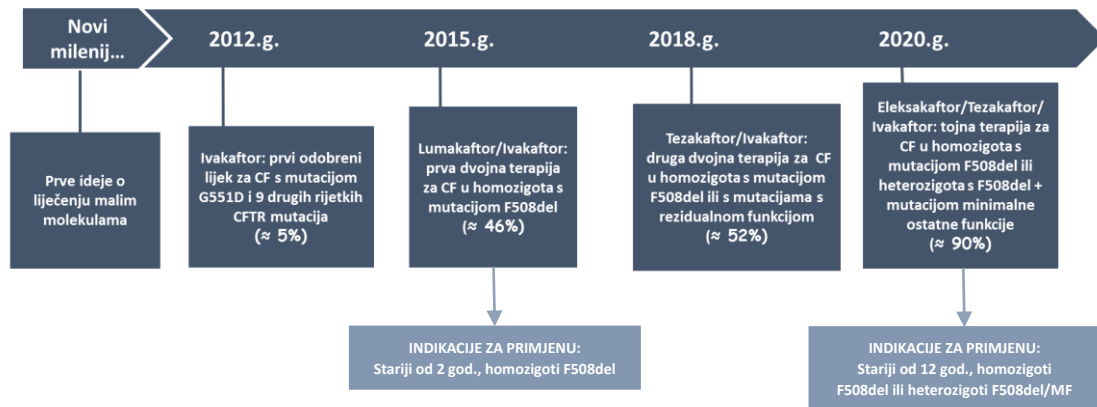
Novi milenij...

2012.g.

2015.g.

2018.g.

2020.g.

Prve ideje o liječenju malim molekulama

Ivakaftor: prvi odobreni lijek za CF s mutacijom G551D i 9 drugih rijetkih CFTR mutacija
(≈ 5%)

Lumakaftor/Ivakaftor: prva dvojna terapija za CF u homozigota s mutacijom F508del
(≈ 46%)

Tezakaftor/Ivakaftor: druga dvojna terapija za CF u homozigota s mutacijom F508del ili s mutacijama s rezidualnom funkcijom
(≈ 52%)

Eleksakaftor/Tezakaftor/Ivakaftor: tojna terapija za CF u homozigota s mutacijom F508del ili heterozigota s F508del + mutacijom minimalne ostatne funkcije
(≈ 90%)

INDIKACIJE ZA PRIMJENU:
Stariji od 2 god., homozigoti F508del

INDIKACIJE ZA PRIMJENU:
Stariji od 12 god., homozigoti F508del ili heterozigoti F508del/MF